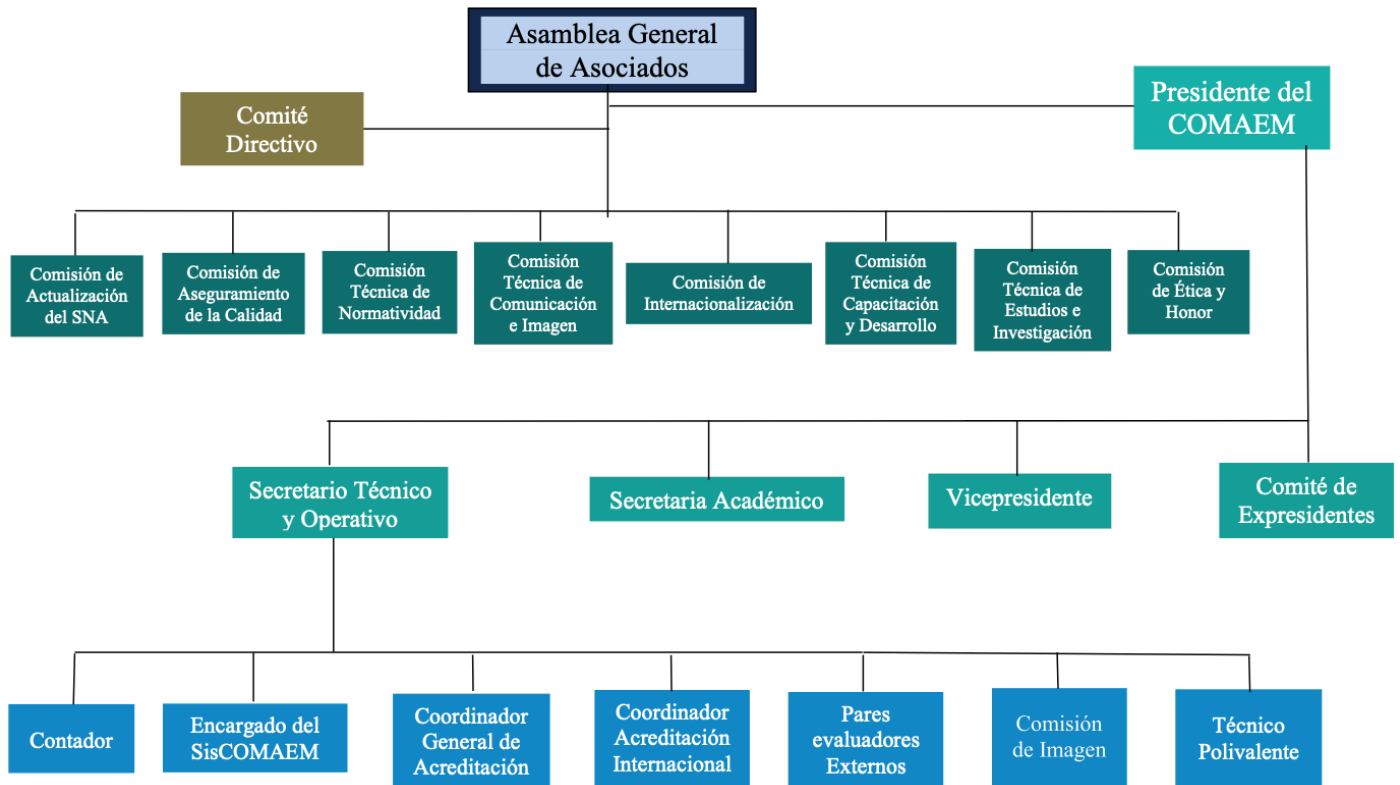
Asamblea General de Asociados

Comité Directivo

Presidente del COMAEM

Comisión de Actualización del SNA

Comisión de Aseguramiento de la Calidad

Comisión Técnica de Normatividad

Comisión Técnica de Comunicación e Imagen

Comisión de Internacionalización

Comisión Técnica de Capacitación y Desarrollo

Comisión Técnica de Estudios e Investigación

Comisión de Ética y Honor

Secretario Técnico y Operativo

Secretaria Académico

Vicepresidente

Comité de Expresidentes

Contador

Encargado del SisCOMAEM

Coordinador General de Acreditación

Coordinador Acreditación Internacional

Pares evaluadores Externos

Comisión de Imagen

Técnico Polivalente